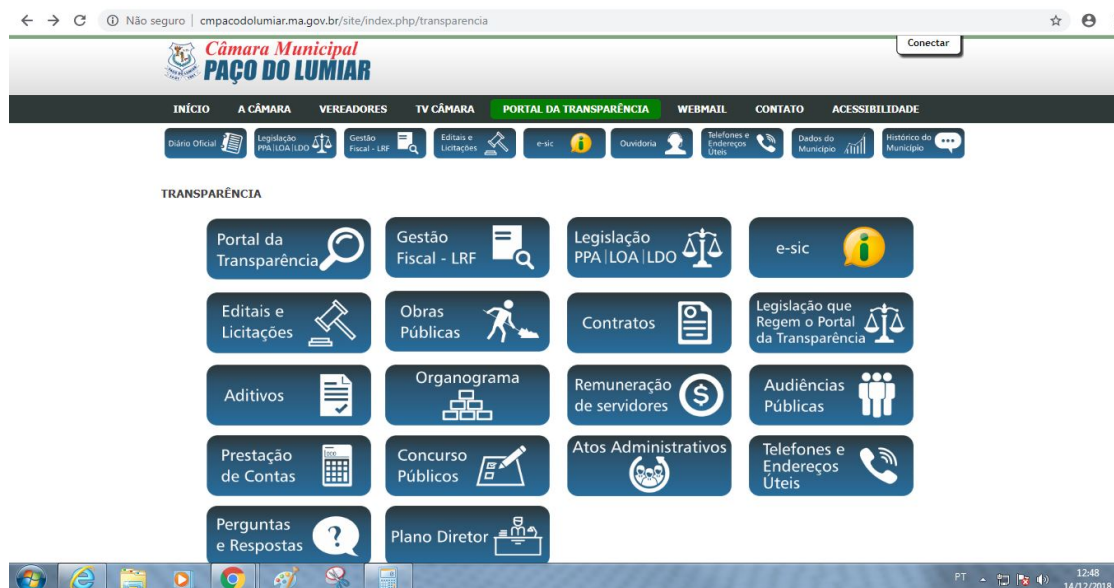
Não seguro | cmpacodolumiar.ma.gov.br/site/index.php/transparencia

Câmara Municipal
PAÇO DO LUMIAR

Conectar

INÍCIO   A CÂMARA   VEREADORES   TV CÂMARA   PORTAL DA TRANSPARÊNCIA   WEBMAIL   CONTATO   ACESSIBILIDADE

Diário Oficial   Legislação PPA|LOA|LDO   Gestão Fiscal - LRF   Editais e Licitações   e-sic   Ouvidoria   Telefones e Endereços Úteis   Dados do Município   Histórico do Município

TRANSPARÊNCIA

Portal da Transparência
Gestão Fiscal - LRF
Legislação PPA|LOA|LDO
e-sic
Editais e Licitações
Obras Públicas
Contratos
Legislação que Regem o Portal da Transparência
Aditivos
Organograma
Remuneração de servidores
Audiências Públicas
Prestação de Contas
Concurso Públicos
Atos Administrativos
Telefones e Endereços Úteis
Perguntas e Respostas
Plano Diretor

PT 12:48 14/12/2018